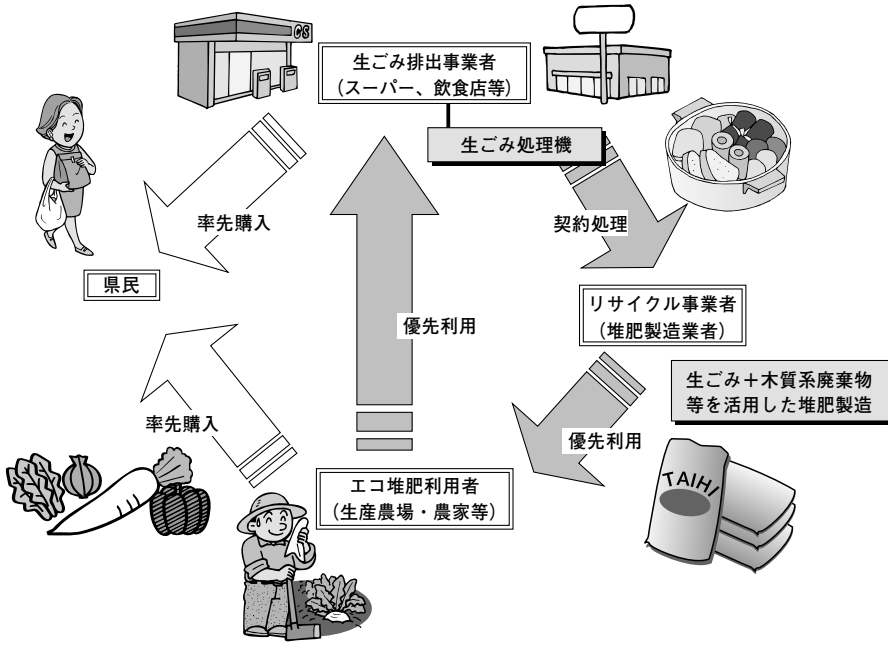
CS

生ごみ排出事業者
（スーパー、飲食店等）

生ごみ処理機

率先購入

契約処理

県民

優先利用

リサイクル事業者
（堆肥製造業者）

生ごみ＋木質系廃棄物
等を活用した堆肥製造

率先購入

優先利用

TAIHI

エコ堆肥利用者
（生産農場・農家等）